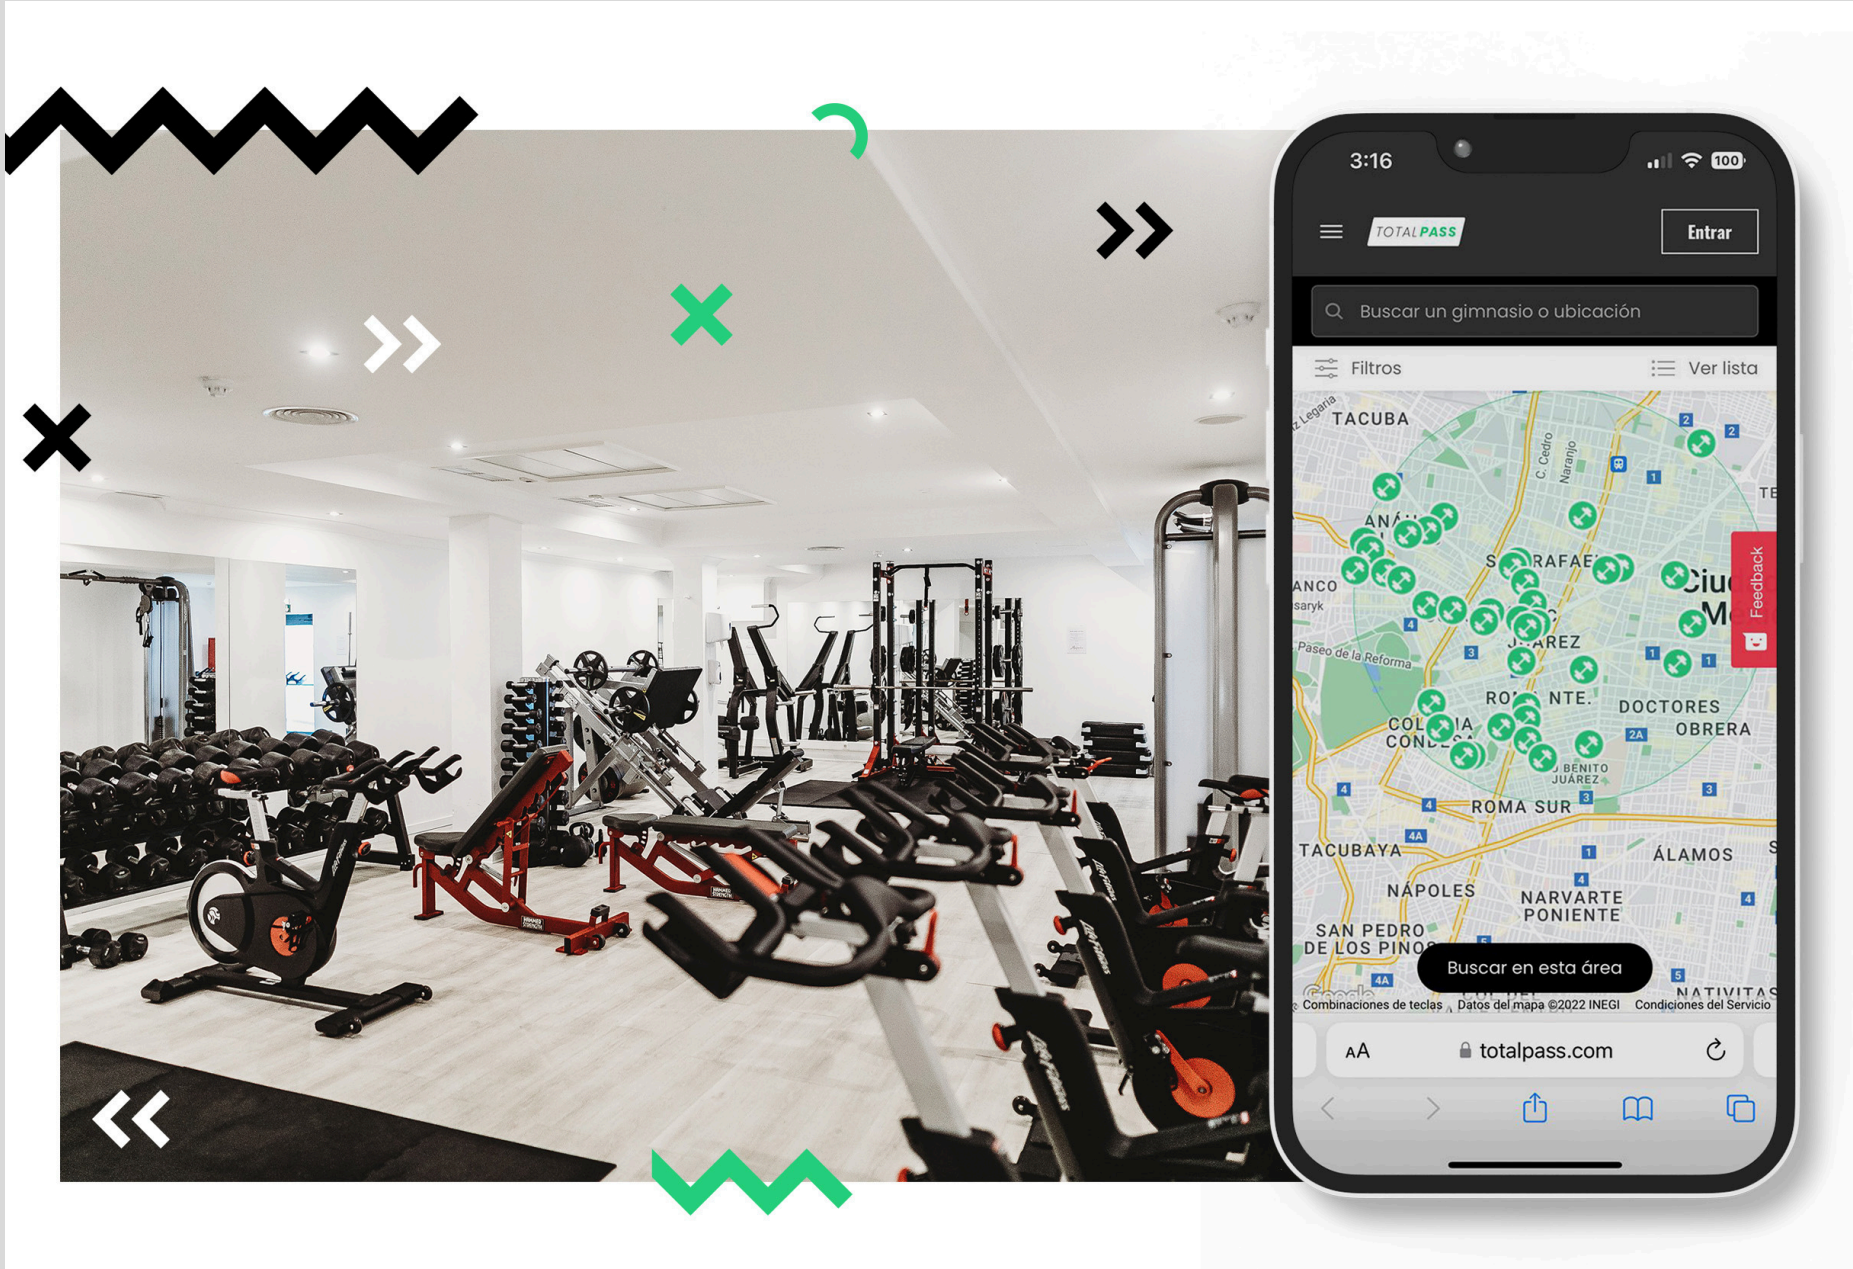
3:16

100

TOTALPASS

Entrar

Buscar un gimnasio o ubicación

Filtros

Ver lista

TACUBA

ANÁ

S RAFAE

ANCO

saryk

Paseo de la Reforma

J REZ

Ciu

M

RO NTE.

DOCTORES

OBRERA

COL IA

CONDE

BENITO JUÁREZ

ROMA SUR

TACUBAYA

ÁLAMOS

NÁPOLES

NARVARTE PONIENTE

SAN PEDRO DE LOS PINO

NATIVITAS

Feedback

Buscar en esta área

Combinaciones de teclas

Datos del mapa ©2022 INEGI

Condiciones del Servicio

AA

totalpass.com